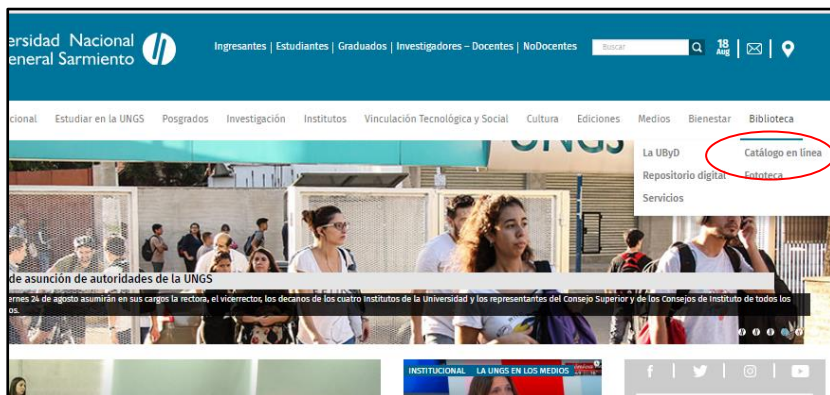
ersidad Nacional
eneral Sarmiento

Ingresantes | Estudiantes | Graduados | Investigadores – Docentes | NoDocentes

Buscar

18 Aug

ucional Estudiar en la UNGS Posgrados Investigación Institutos Vinculación Tecnológica y Social Cultura Ediciones Medios Bienestar Biblioteca

La UByD
Repositorio digital
Servicios

Catálogo en línea
Fototeca

UNGS

de asunción de autoridades de la UNGS

ernes 24 de agosto asumirán en sus cargos la rectora, el vicerrector, los decanos de los cuatro Institutos de la Universidad y los representantes del Consejo Superior y de los Consejos de Instituto de todos los
os.

INSTITUCIONAL LA UNGS EN LOS MEDIOS